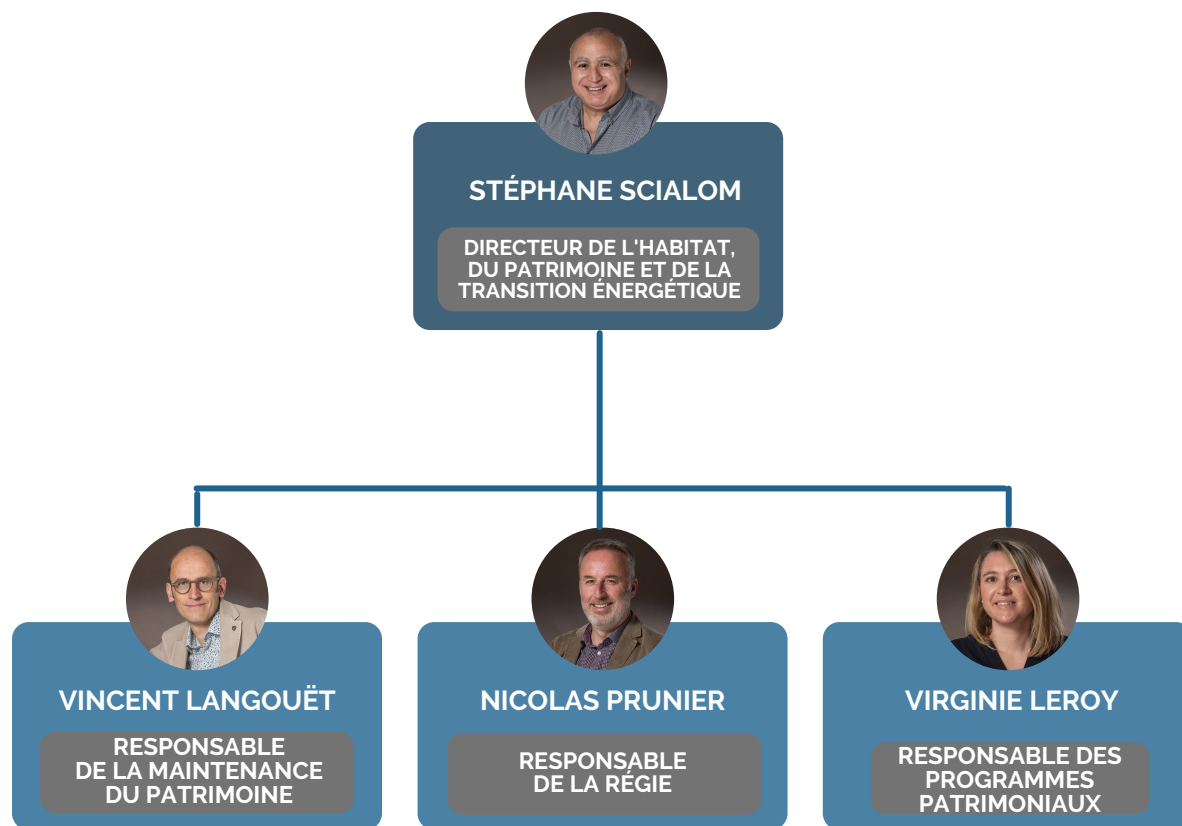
STÉPHANE SCIALOM

DIRECTEUR DE L'HABITAT, DU PATRIMOINE ET DE LA TRANSITION ÉNERGÉTIQUE

VINCENT LANGOUËT

RESPONSABLE DE LA MAINTENANCE DU PATRIMOINE

NICOLAS PRUNIER

RESPONSABLE DE LA RÉGIE

VIRGINIE LEROY

RESPONSABLE DES PROGRAMMES PATRIMONIAUX